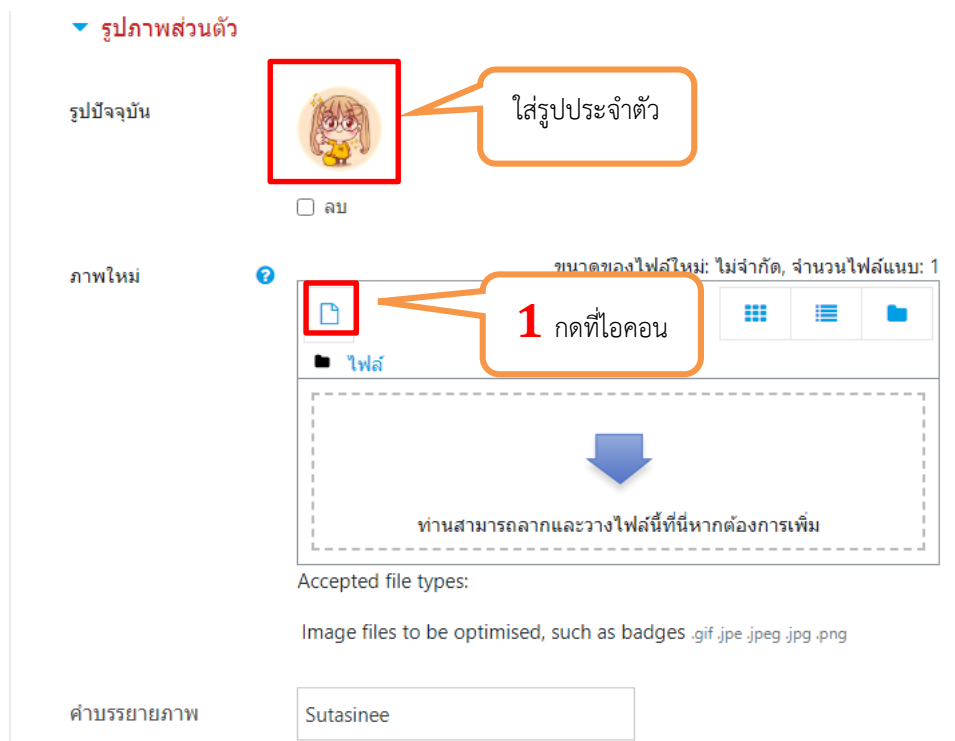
รูปภาพส่วนตัว

รูปปัจจุบัน

ใส่รูปประจำตัว

ลบ

ภาพใหม่

ขนาดของไฟล์ใหม่: ไม่จำกัด, จำนวนไฟล์แนบ: 1

1 กดที่ไอคอน

ไฟล์

ท่านสามารถลากและวางไฟล์นี้ที่นี่หากต้องการเพิ่ม

Accepted file types:

Image files to be optimised, such as badges .gif .jpe .jpeg .jpg .png

คำบรรยายภาพ

Sutasinee